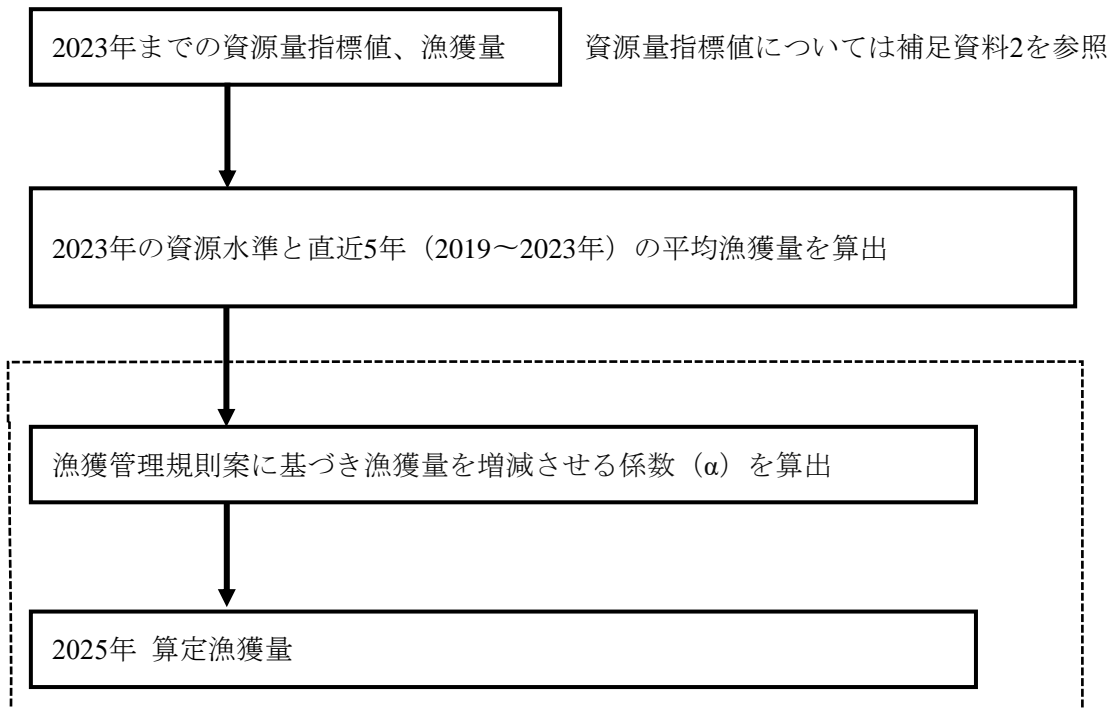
2023年までの資源量指標値、漁獲量

資源量指標値については補足資料2を参照

2023年の資源水準と直近5年（2019〜2023年）の平均漁獲量を算出

漁獲管理規則案に基づき漁獲量を増減させる係数（α）を算出

2025年 算定漁獲量